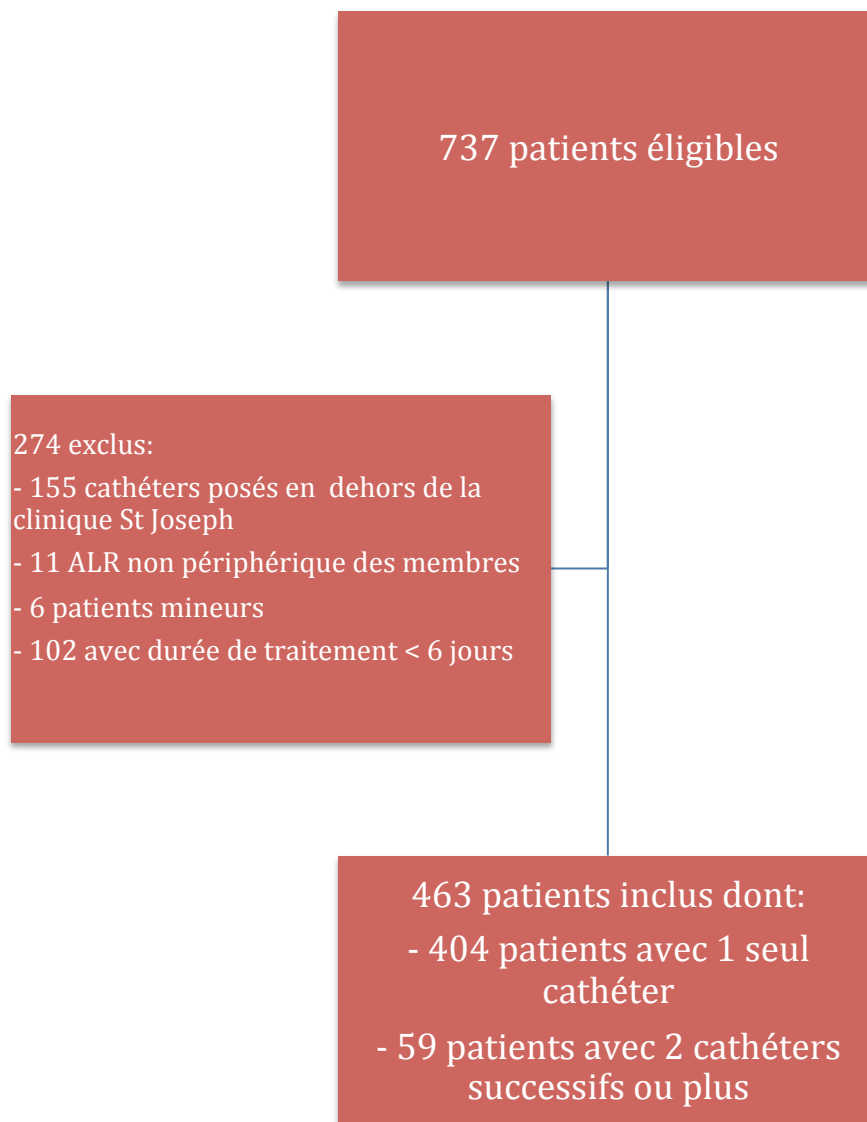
737 patients éligibles

274 exclus:

- 155 cathéters posés en dehors de la clinique St Joseph

- 11 ALR non périphérique des membres

- 6 patients mineurs

- 102 avec durée de traitement < 6 jours

463 patients inclus dont:

- 404 patients avec 1 seul cathéter

- 59 patients avec 2 cathéters successifs ou plus